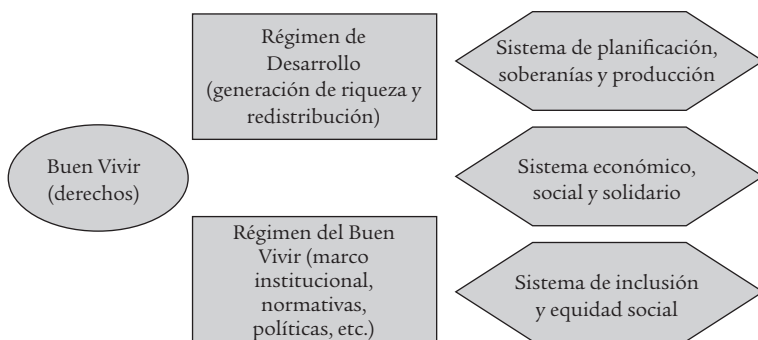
Régimen de Desarrollo (generación de riqueza y redistribución)

Sistema de planificación, soberanías y producción

Buen Vivir (derechos)

Sistema económico, social y solidario

Régimen del Buen Vivir (marco institucional, normativas, políticas, etc.)

Sistema de inclusión y equidad social